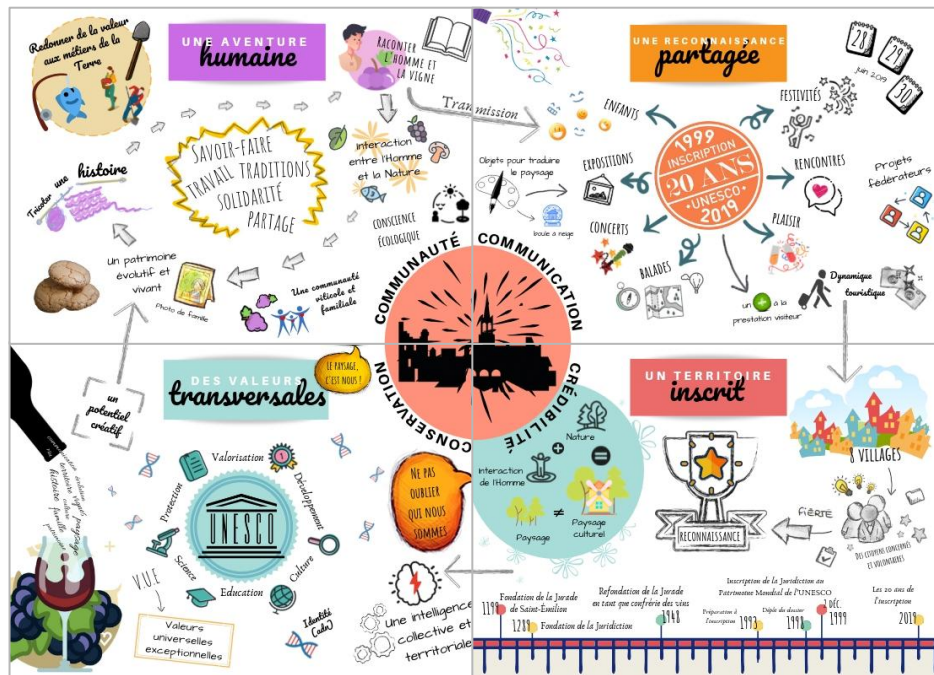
Redonner de la valeur aux métiers de la Terre

UNE AVENTURE humaine

RACONTER L'HOMME ET LA VIGNE

Transmission

SAVOIR-FAIRE
TRAVAIL TRADITIONS
SOLIDARITÉ
PARTAGE

Tricoter une histoire

interaction entre l'Homme et la Nature

CONSCIENCE ÉCOLOGIQUE

Un patrimoine évolutif et vivant

Photo de famille

Une communauté viticole et familiale

UNE RECONNAISSANCE partagée

28 29 30
Juin 2019

ENFANTS

FESTIVITÉS

Objets pour traduire le paysage

boule à neige

EXPOSITIONS

1999 INSCRIPTION 20 ANS UNESCO 2019

RENCONTRES

Projets fédérateurs

CONCERTS

PLAISIR

BALADES

un + à la prestation visiteur

Dynamique touristique

COMMUNAUTÉ

COMMUNICATION

CONSERVATION

CRÉDIBILITÉ

un potentiel créatif

DES VALEURS transversales

LE PAYSAGE, C'EST NOUS !

Valorisation

Développement

Protection

UNESCO

Science

Culture

Education

Identité (adn)

VUE

Valeurs universelles exceptionnelles

Ne pas oublier qui nous sommes

Une intelligence collective et territoriale

UN TERRITOIRE inscrit

Nature

Interaction de l'Homme

Paysage

Paysage culturel

RECONNAISSANCE

8 VILLAGES

fierté

Des citoyens concernés et volontaires

Fondation de la Jurade de Saint-Emilion

Refondation de la Jurade en tant que confrérie des vins

Inscription de la Juridiction au Patrimoine Mondial de l'UNESCO

Les 20 ans de l'inscription

Préparation à l'inscription

Dépôt du dossier

Fondation de la Juridiction

1199 1289 1948 1993 1998 1 DÉC. 1999 2019